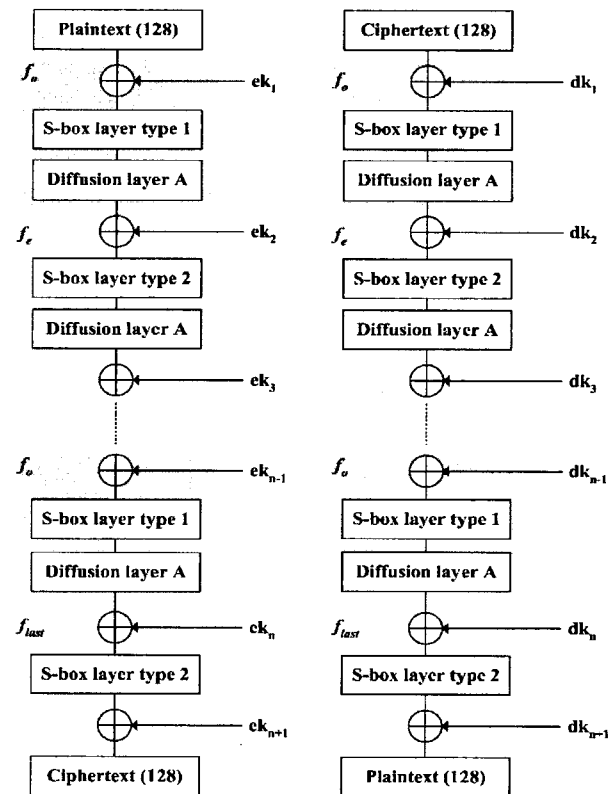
Plaintext (128)

$f_o$ ek$_1$

S-box layer type 1

Diffusion layer A

$f_e$ ek$_2$

S-box layer type 2

Diffusion layer A

ek$_3$

$f_o$ ek$_{n-1}$

S-box layer type 1

Diffusion layer A

$f_{last}$ ek$_n$

S-box layer type 2

ek$_{n+1}$

Ciphertext (128)

Ciphertext (128)

$f_o$ dk$_1$

S-box layer type 1

Diffusion layer A

$f_e$ dk$_2$

S-box layer type 2

Diffusion layer A

dk$_3$

$f_o$ dk$_{n-1}$

S-box layer type 1

Diffusion layer A

$f_{last}$ dk$_n$

S-box layer type 2

dk$_{n+1}$

Plaintext (128)